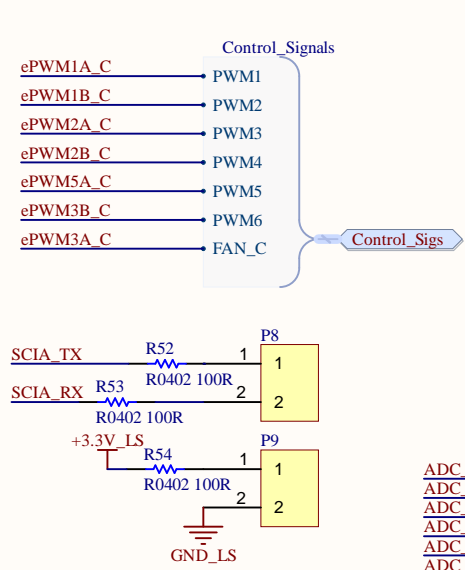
Control_Signals

ePWM1A_C PWM1
ePWM1B_C PWM2
ePWM2A_C PWM3
ePWM2B_C PWM4
ePWM5A_C PWM5
ePWM3B_C PWM6
ePWM3A_C FAN_C

Control_Sigs

P8
SCIA_TX R52 R0402 100R 1 1
SCIA_RX R53 R0402 100R 2 2

+3.3V_LS
P9
R54 R0402 100R 1 1
2 2
GND_LS

ADC_
ADC_
ADC_
ADC_
ADC_
ADC